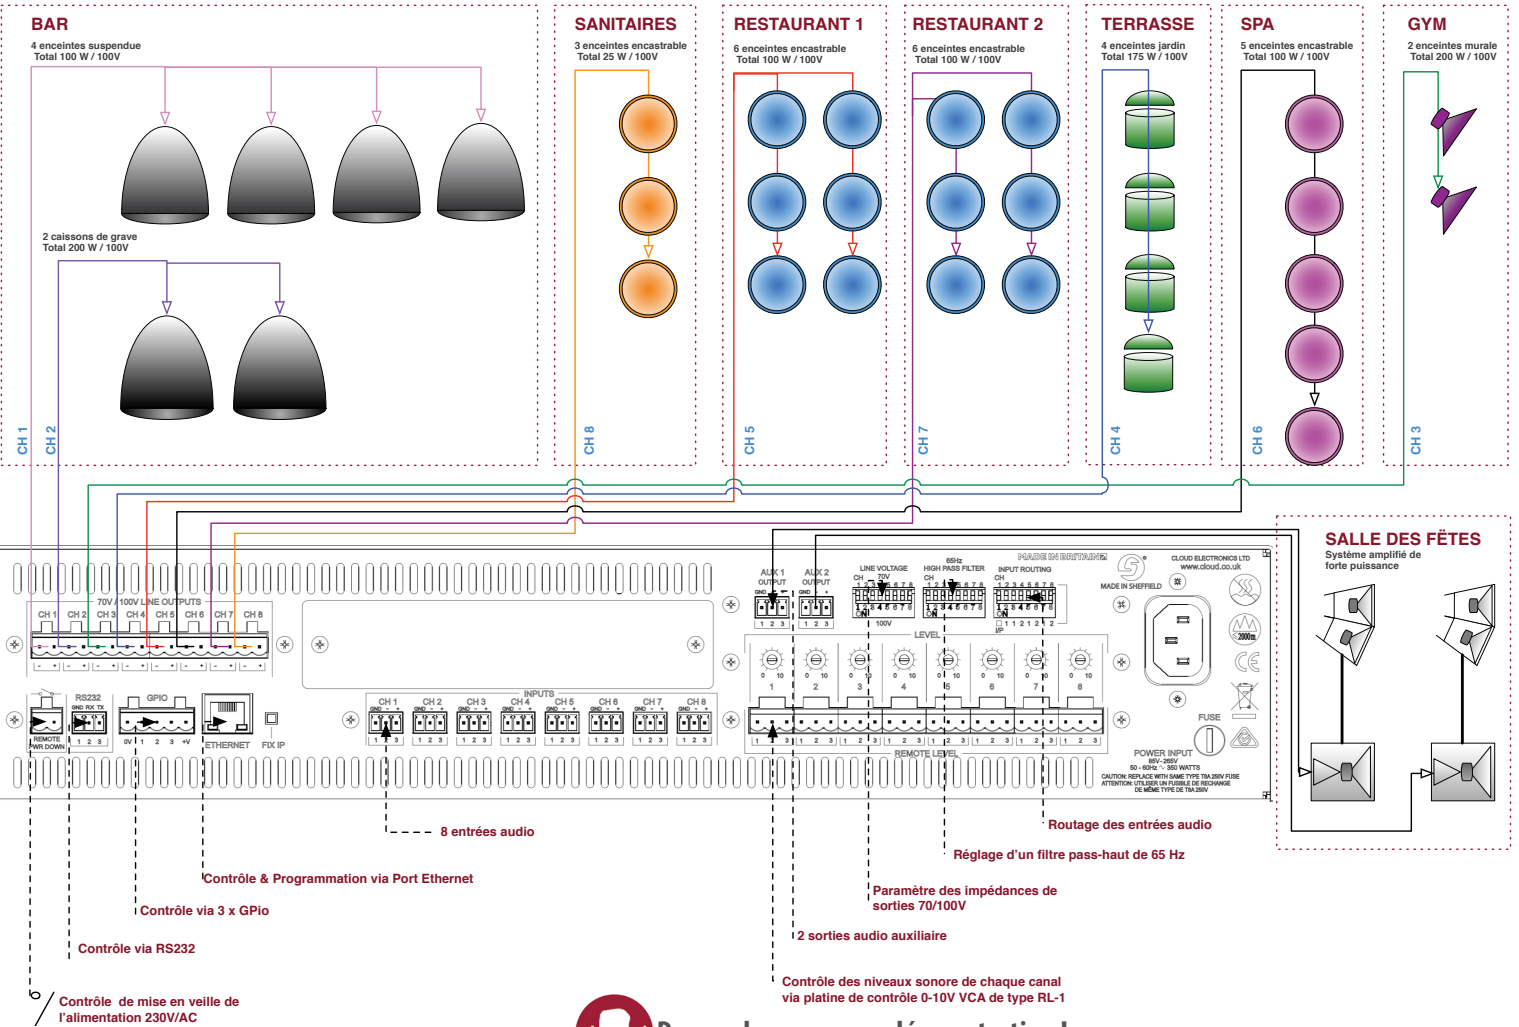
BAR
4 enceintes suspendue
Total 100 W / 100V

2 caissons de grave
Total 200 W / 100V

CH 1
CH 2

SANITAIRES
3 enceintes encastrable
Total 25 W / 100V

CH 8

RESTAURANT 1
6 enceintes encastrable
Total 100 W / 100V

CH 5

RESTAURANT 2
6 enceintes encastrable
Total 100 W / 100V

CH 7

TERRASSE
4 enceintes jardin
Total 175 W / 100V

CH 4

SPA
5 enceintes encastrable
Total 100 W / 100V

CH 6

GYM
2 enceintes murale
Total 200 W / 100V

CH 3

SALLE DES FÊTES
Système amplifié de forte puissance

70V / 100V LINE OUTPUTS
CH 1 CH 2 CH 3 CH 4 CH 5 CH 6 CH 7 CH 8

AUX 1 OUTPUT
AUX 2 OUTPUT
LINE VOLTAGE 70V 100V
65Hz HIGH PASS FILTER
INPUT ROUTING
MADE IN BRITAIN
MADE IN SHEFFIELD
CLOUD ELECTRONICS LTD www.cloud.co.uk
LEVEL
1 2 3 4 5 6 7 8
REMOTE LEVEL
RS232 GND RX TX
GPIO 0V 1 2 3 +V
ETHERNET
FIX IP
REMOTE PWR DOWN
INPUTS
CH 1 CH 2 CH 3 CH 4 CH 5 CH 6 CH 7 CH 8
FUSE
POWER INPUT 85V - 265V 50 - 60Hz 350 WATTS
CAUTION: REPLACE WITH SAME TYPE T8A 250V FUSE
ATTENTION: UTILISER UN FUSIBLE DE RECHANGE DE MÊME TYPE DE T8A 250V

8 entrées audio
Contrôle & Programmation via Port Ethernet
Contrôle via 3 x GPio
Contrôle via RS232
Contrôle de mise en veille de l'alimentation 230V/AC
Routage des entrées audio
Réglage d'un filtre pass-haut de 65 Hz
Paramètre des impédances de sorties 70/100V
2 sorties audio auxiliaire
Contrôle des niveaux sonore de chaque canal via platine de contrôle 0-10V VCA de type RL-1
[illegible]